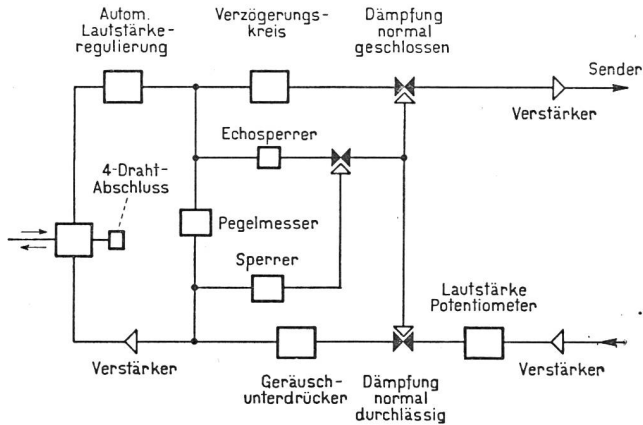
Autom. Lautstärkeregulierung

Verzögerungskreis

Dämpfung normal geschlossen

Sender

Verstärker

Echosperrer

4-Draht-Abschluss

Pegelmesser

Sperrer

Lautstärke Potentiometer

Verstärker

Geräuschunterdrücker

Dämpfung normal durchlässig

Verstärker